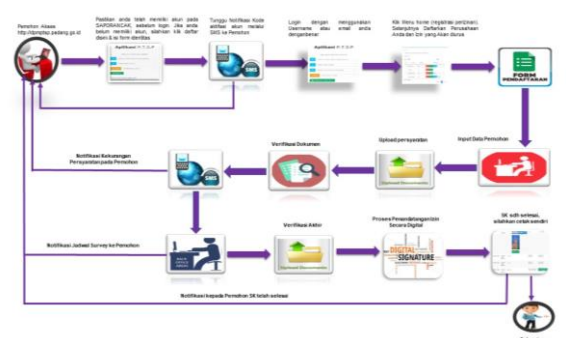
Pemohon Akses http://dpmptsp.padang.go.id

Pastikan anda telah memiliki akun pada SAPORANCAK, sebelum login. Jika anda belum memiliki akun, silahkan klik daftar disini & isi form identitas.

Tunggu Notifikasi Kode aktifasi akun melalui SMS ke Pemohon

Login dengan menggunakan Username atau email anda dengan benar

Klik Menu Isi form (registrasi perijinan). Selanjutnya Daftarkan Perusahaan Anda dan Izin yang Akan diurus

FORM PENDAFTARAN

Input Data Pemohon

Upload persyaratan

Verifikasi Dokumen

Notifikasi Kekurangan Persyaratan pada Pemohon

SMS

Notifikasi Jadwal Survey ke Pemohon

Verifikasi Akhir

Proses Penandatanganan Izin Secara Digital

DIGITAL SIGNATURE

SK sdh selesai, silahkan cetak sendiri

Notifikasi kepada Pemohon SK telah selesai